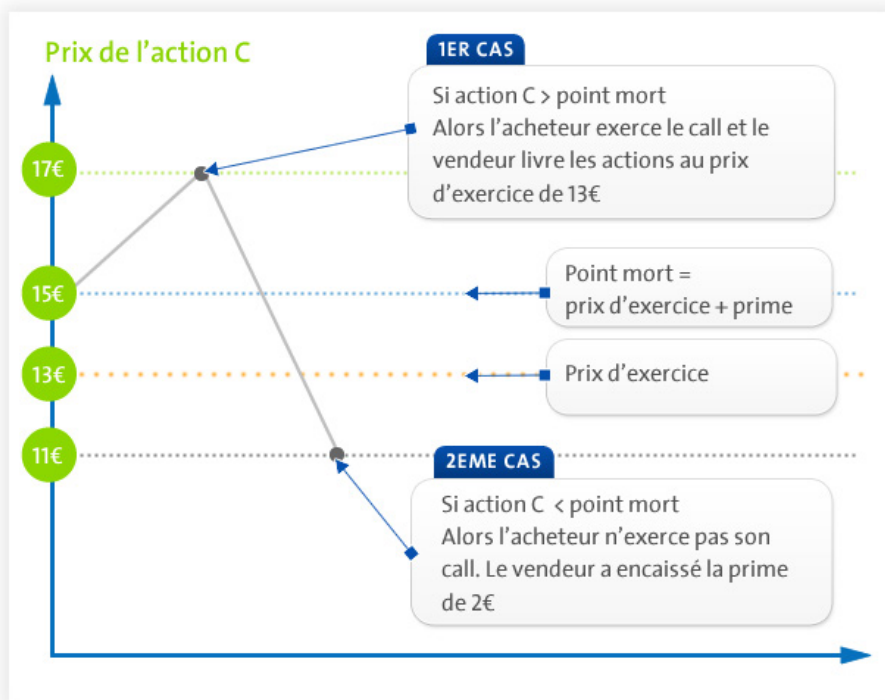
Prix de l'action C

17€

15€

13€

11€

1ER CAS

Si action C > point mort
Alors l'acheteur exerce le call et le vendeur livre les actions au prix d'exercice de 13€

Point mort =
prix d'exercice + prime

Prix d'exercice

2EME CAS

Si action C < point mort
Alors l'acheteur n'exerce pas son call. Le vendeur a encaissé la prime de 2€